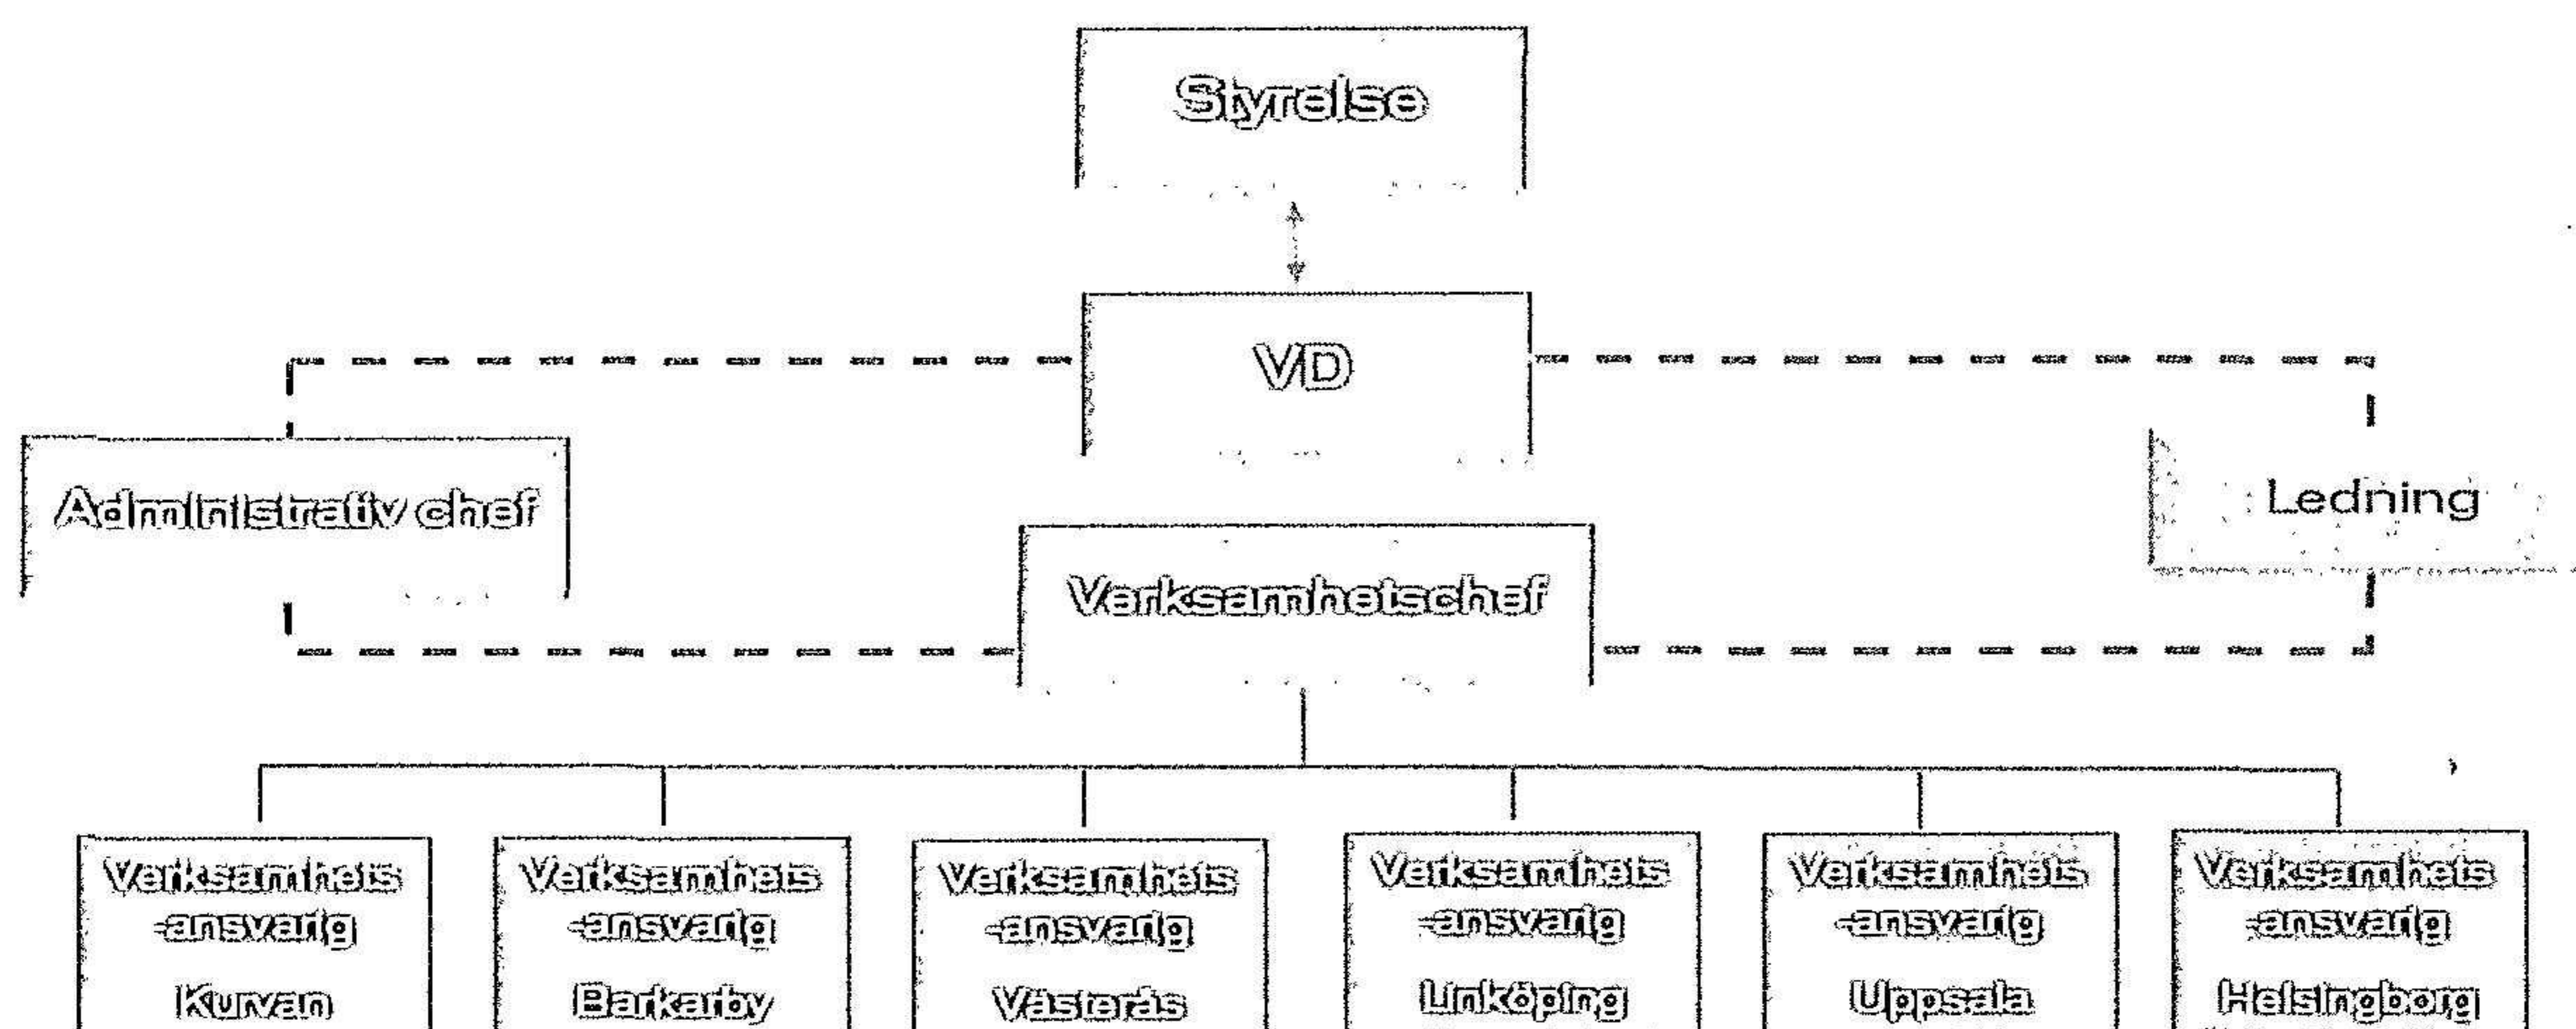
Styrelse

VD

Administrativ chef

Ledning

Verksamhetschef

Verksamhets -ansvarig Kurvan

Verksamhets -ansvarig Barkarby

Verksamhets -ansvarig Västerås

Verksamhets -ansvarig Linköping

Verksamhets -ansvarig Uppsala

Verksamhets -ansvarig Helsingborg